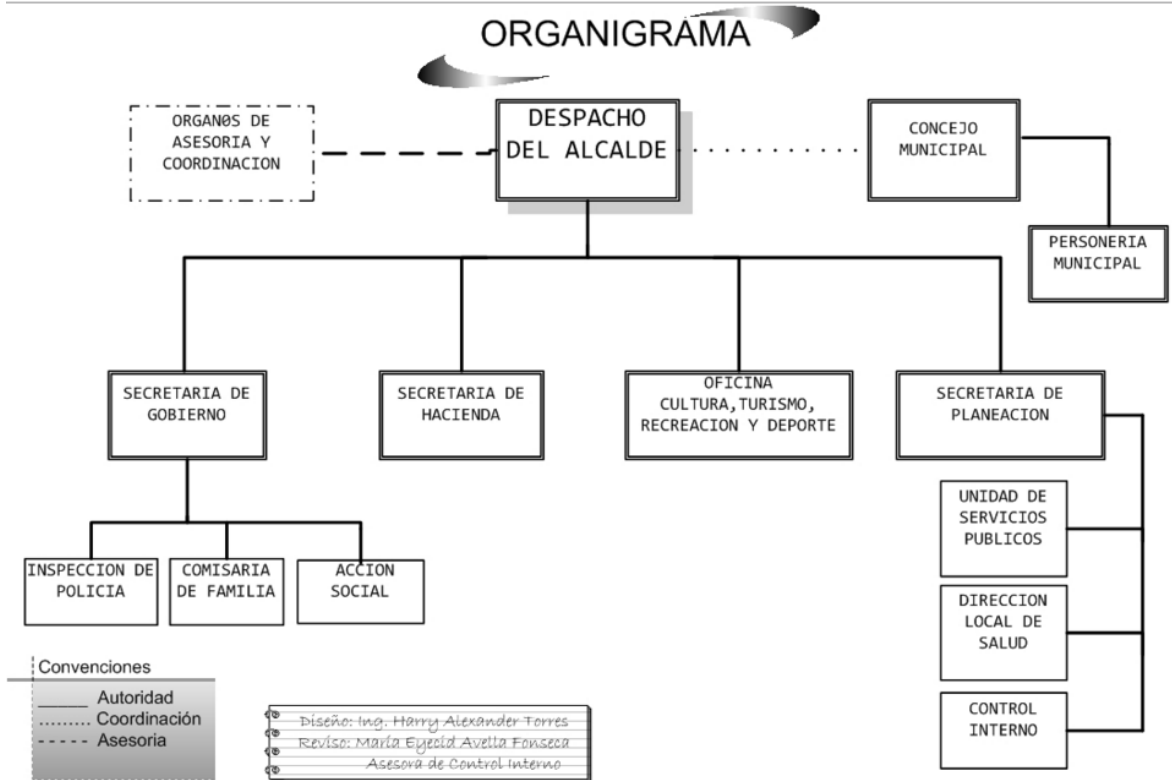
ORGANIGRAMA

ORGANØS DE ASESORIA Y COORDINACION

DESPACHO DEL ALCALDE

CONCEJO MUNICIPAL

PERSONERIA MUNICIPAL

SECRETARIA DE GOBIERNO

SECRETARIA DE HACIENDA

OFICINA CULTURA,TURISMO, RECREACION Y DEPORTE

SECRETARIA DE PLANEACION

INSPECCION DE POLICIA

COMISARIA DE FAMILIA

ACCION SOCIAL

UNIDAD DE SERVICIOS PUBLICOS

DIRECCION LOCAL DE SALUD

CONTROL INTERNO

Convenciones
_____ Autoridad
........ Coordinación
- - - - Asesoria

Diseño: Ing. Harry Alexander Torres
Reviso: Maria Eyecid Avella Fonseca
Asesora de Control Interno